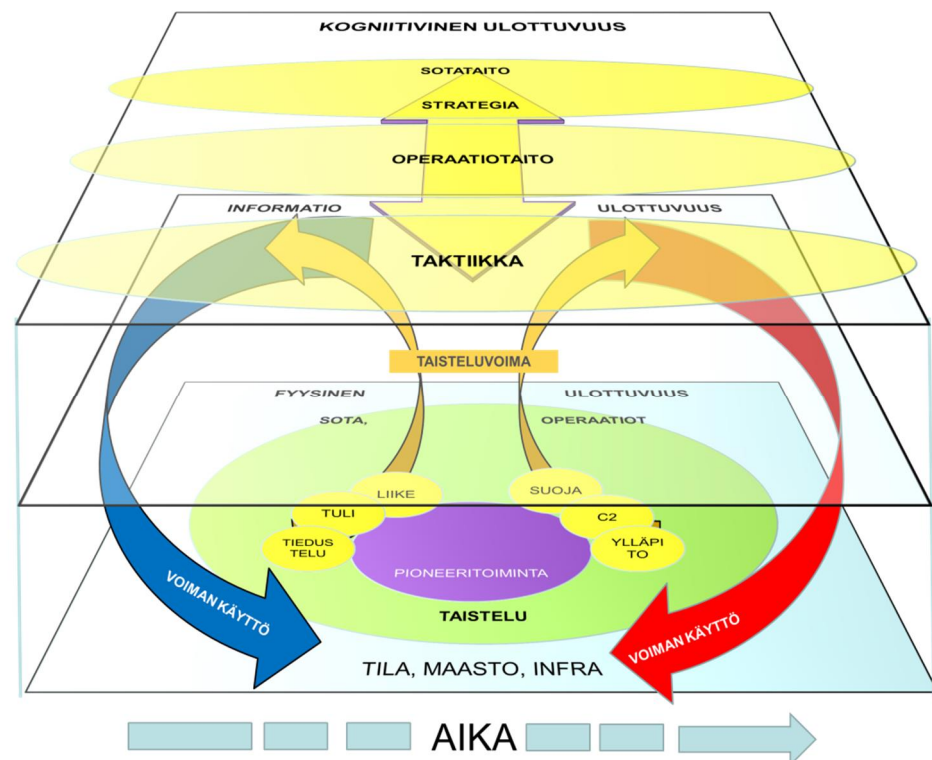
KOGNIITIVINEN ULOTTUVUUS

SOTATAITO

STRATEGIA

OPERAATIOTAITO

INFORMATIO

ULOTTUVUUS

TAKTIIKKA

TAISTELUVOIMA

FYYSINEN

ULOTTUVUUS

SOTA,

OPERAATIOT

LIIKE

SUOJA

TULI

C2

TIEDUSTELU

YLLÄPITO

PIONEERITOIMINTA

TAISTELU

VOIMAN KÄYTTÖ

VOIMAN KÄYTTÖ

TILA, MAASTO, INFRA

AIKA